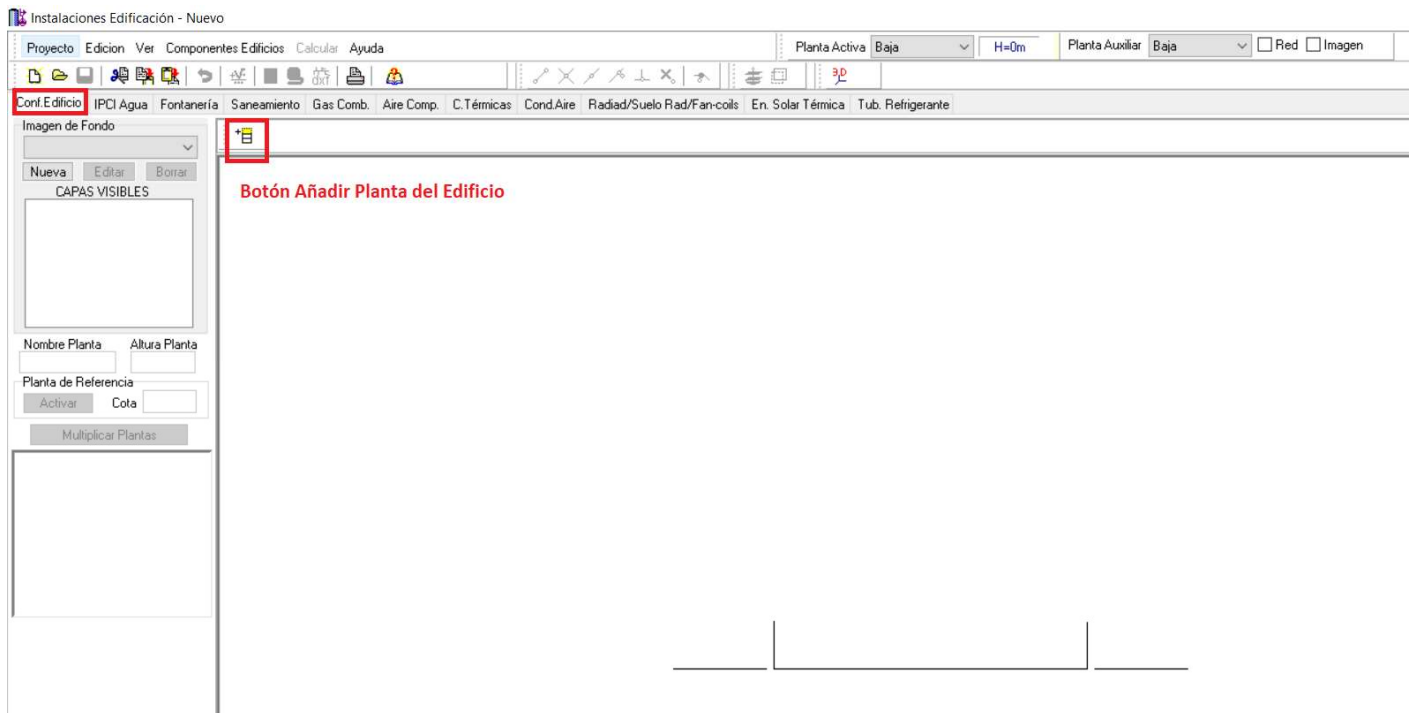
Instalaciones Edificación - Nuevo

Proyecto Edicion Ver Componentes Edificios Calcular Ayuda

Planta Activa Baja H=0m Planta Auxiliar Baja Red Imagen

3D

Conf.Edificio IPCI Agua Fontanería Saneamiento Gas Comb. Aire Comp. C.Térmicas Cond.Aire Radiad/Suelo Rad/Fan-coils En. Solar Térmica Tub. Refrigerante

Imagen de Fondo

Nueva Editar Borrar

CAPAS VISIBLES

Nombre Planta Altura Planta

Planta de Referencia

Activar Cota

Multiplicar Plantas

Botón Añadir Planta del Edificio